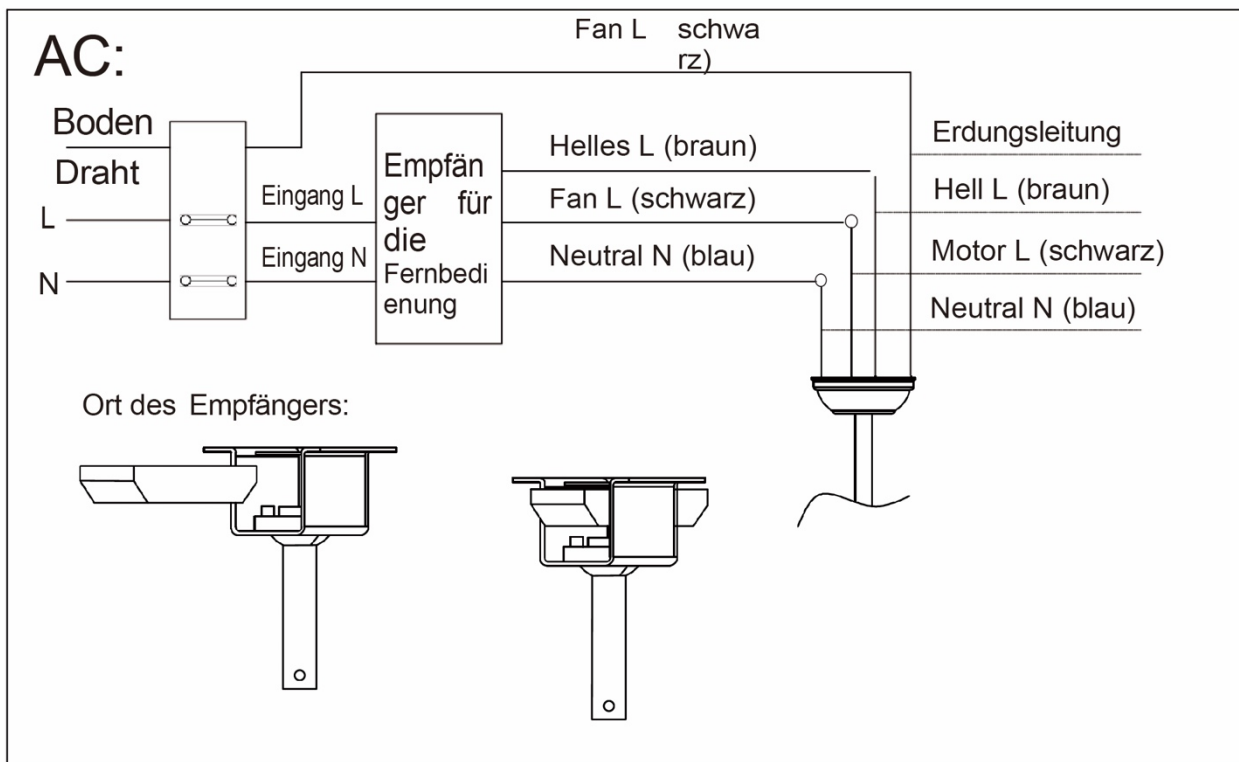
AC:

Fan L schwa rz)

Boden Draht

L

N

Eingang L

Eingang N

Empfänger für die Fernbedienung

Helles L (braun)

Fan L (schwarz)

Neutral N (blau)

Erdungsleitung

Hell L (braun)

Motor L (schwarz)

Neutral N (blau)

Ort des Empfängers: